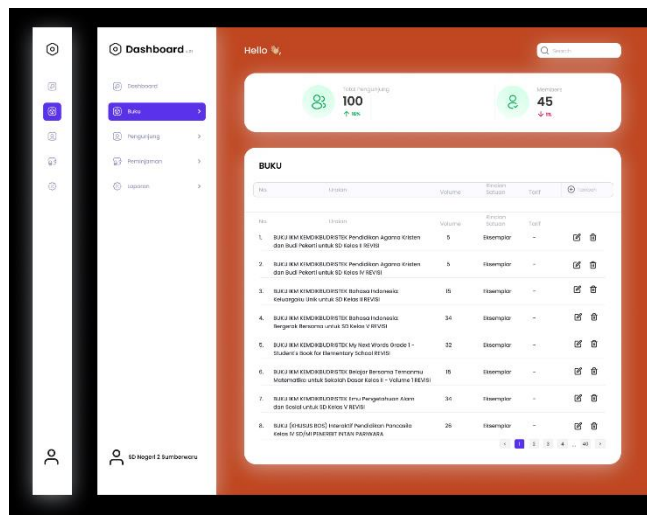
Dashboard v.01

Dashboard

Buku

Pengunjung

Peminjaman

Laporan

SD Negeri 2 Sumberwaru

Hello 👋,

Search

Total Pengunjung
100
↑ 16%

Members
45
↓ 1%

BUKU

| No | Uraian | Volume | Satuan Satuan | Tarif | ⊕ Tambah |
|---|---|---|---|---|---|

| No | Uraian | Volume | Satuan Satuan | Tarif | |
|---|---|---|---|---|---|
| 1. | BUKU IKM KEMDIKBUDRISTEK Pendidikan Agama Kristen dan Budi Pekerti untuk SD Kelas II REVISI | 5 | Eksemplar | - | |
| 2. | BUKU IKM KEMDIKBUDRISTEK Pendidikan Agama Kristen dan Budi Pekerti untuk SD Kelas IV REVISI | 5 | Eksemplar | - | |
| 3. | BUKU IKM KEMDIKBUDRISTEK Bahasa Indonesia Keluargaku Unik untuk SD Kelas II REVISI | 15 | Eksemplar | - | |
| 4. | BUKU IKM KEMDIKBUDRISTEK Bahasa Indonesia Bergerak Bersama untuk SD Kelas V REVISI | 34 | Eksemplar | - | |
| 5. | BUKU IKM KEMDIKBUDRISTEK My Next Words Grade 1 - Student's Book for Elementary School REVISI | 32 | Eksemplar | - | |
| 6. | BUKU IKM KEMDIKBUDRISTEK Belajar Bersama Temanmu Matematika untuk Sekolah Dasar Kelas II - Volume 1 REVISI | 15 | Eksemplar | - | |
| 7. | BUKU IKM KEMDIKBUDRISTEK Ilmu Pengetahuan Alam dan Sosial untuk SD Kelas V REVISI | 34 | Eksemplar | - | |
| 8. | BUKU [KHUSUS BOS] Interaktif Pendidikan Pancasila Kelas IV SD/MI PENERBIT INTAN PARIWARA | 25 | Eksemplar | - | |

< 1 2 3 4 ... 40 >